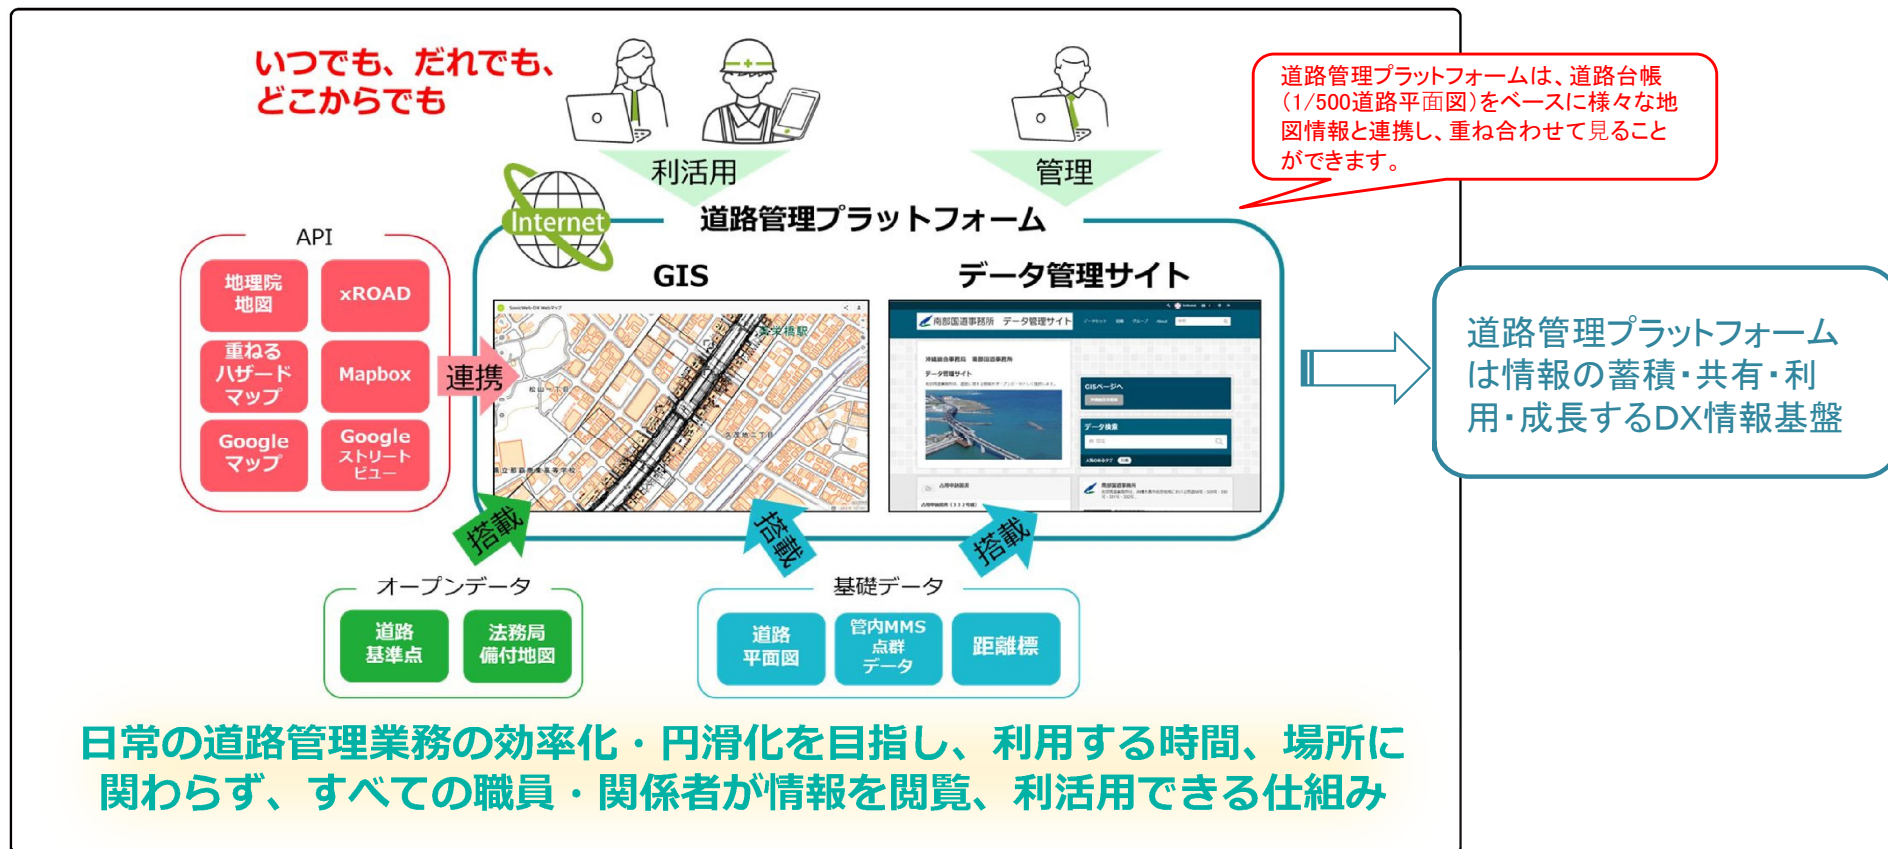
いつでも、だれでも、どこからでも

利活用

管理

道路管理プラットフォームは、道路台帳(1/500道路平面図)をベースに様々な地図情報と連携し、重ね合わせて見ることができます。

Internet

道路管理プラットフォーム

API

地理院地図

xROAD

重ねるハザードマップ

Mapbox

Googleマップ

Googleストリートビュー

連携

GIS

データ管理サイト

南部国道事務所 データ管理サイト

GISページへ

データ検索

道路管理プラットフォームは情報の蓄積・共有・利用・成長するDX情報基盤

搭載

搭載

搭載

オープンデータ

道路基準点

法務局備付地図

基礎データ

道路平面図

管内MMS点群データ

距離標

日常の道路管理業務の効率化・円滑化を目指し、利用する時間、場所に関わらず、すべての職員・関係者が情報を閲覧、利活用できる仕組み